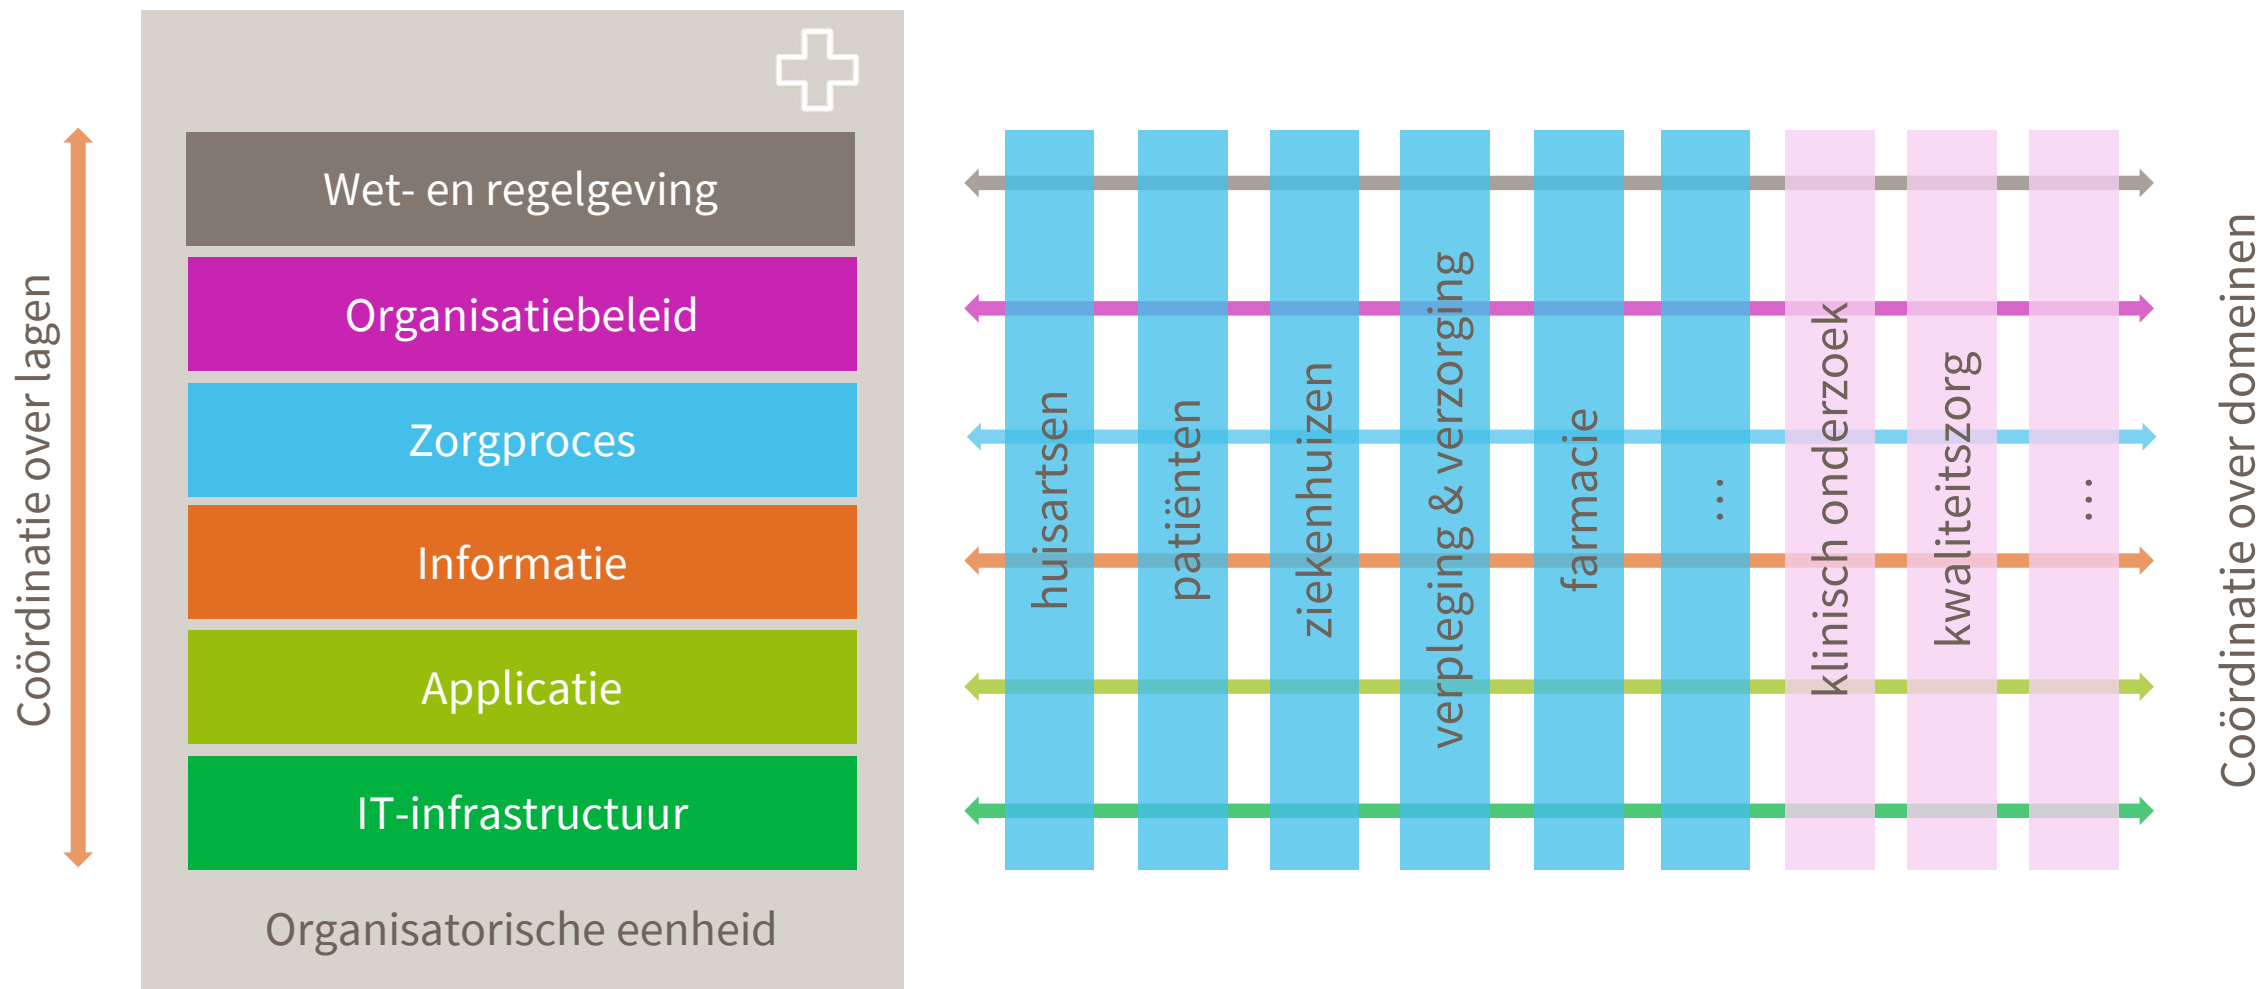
Coördinatie over lagen

Wet- en regelgeving

Organisatiebeleid

Zorgproces

Informatie

Applicatie

IT-infrastructuur

Organisatorische eenheid

huisartsen

patiënten

ziekenhuizen

verpleging & verzorging

farmacie

...

klinisch onderzoek

kwaliteitszorg

...

Coördinatie over domeinen